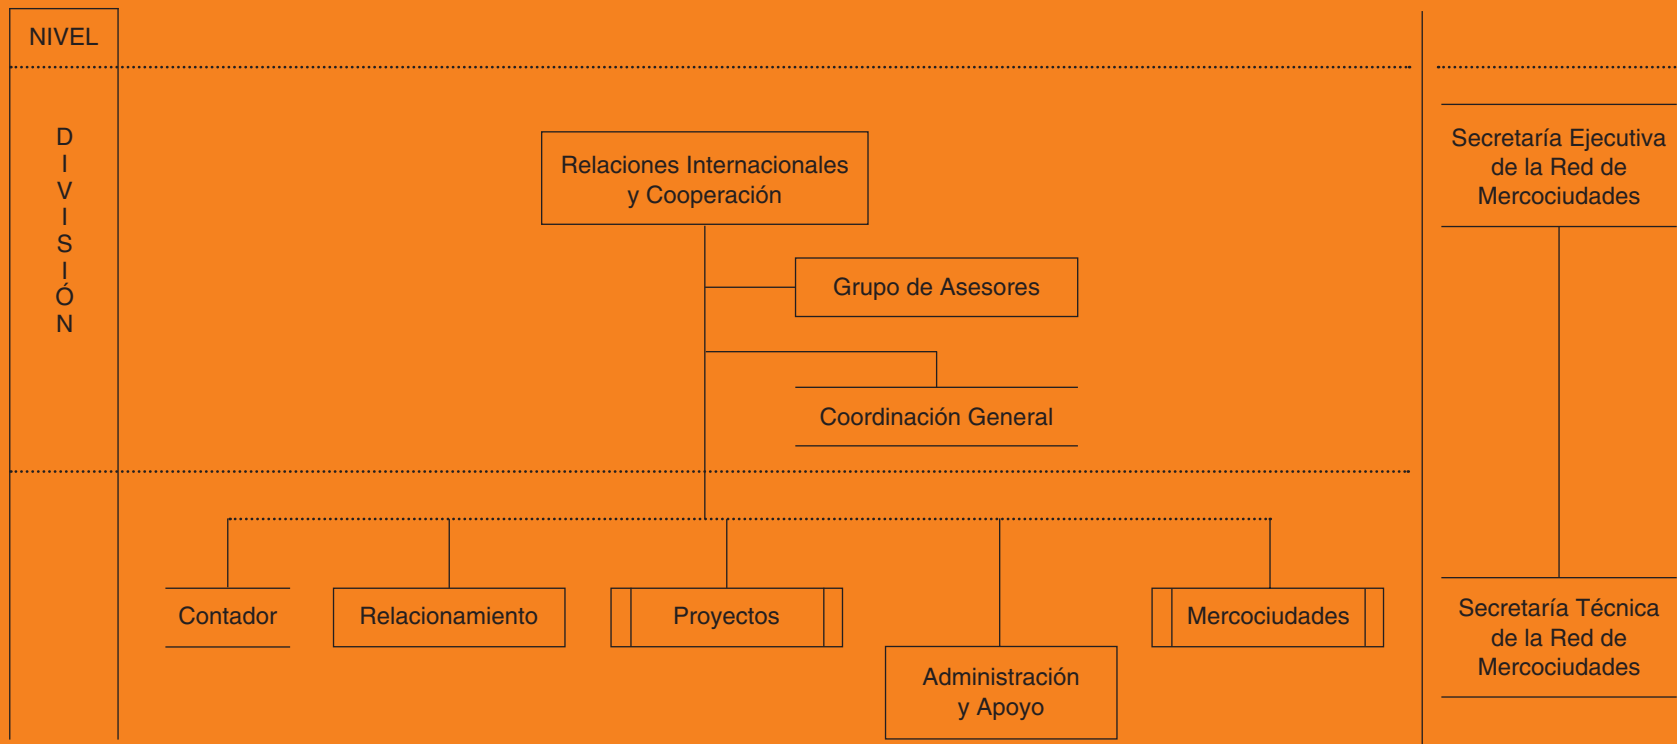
NIVEL

DIVISIÓN

Relaciones Internacionales y Cooperación

Grupo de Asesores

Coordinación General

Contador

Relacionamiento

Proyectos

Administración y Apoyo

Mercociudades

Secretaría Ejecutiva de la Red de Mercociudades

Secretaría Técnica de la Red de Mercociudades